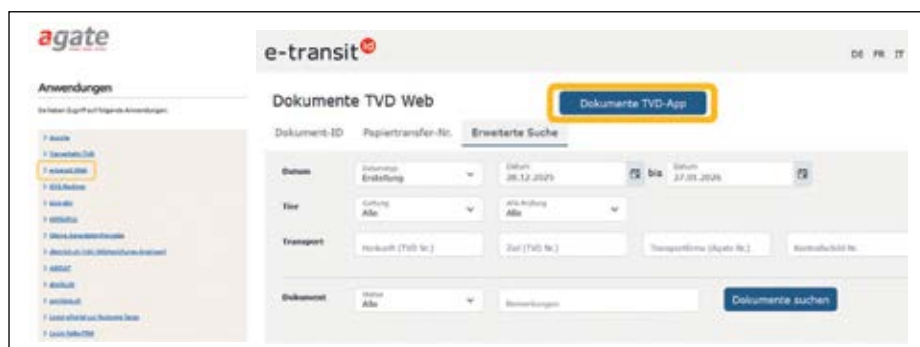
agate

Anwendungen

Sie haben Zugriff auf folgende Anwendungen:

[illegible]

e-transit

DE FR IT

Dokumente TVD Web

Dokumente TVD-App

Dokument-ID Papiertransfer-Nr. Erweiterte Suche

Datum Datumstyp Erstellung Datum 28.12.2025 bis Datum 27.01.2026

Tier Gattung Alle Alle Prüfung Alle

Transport Herkunft (TVD Nr.) Ziel (TVD Nr.) Transportfirma (Agate Nr.) Kontrollschild Nr.

Dokument Status Alle Bemerkungen Dokumente suchen